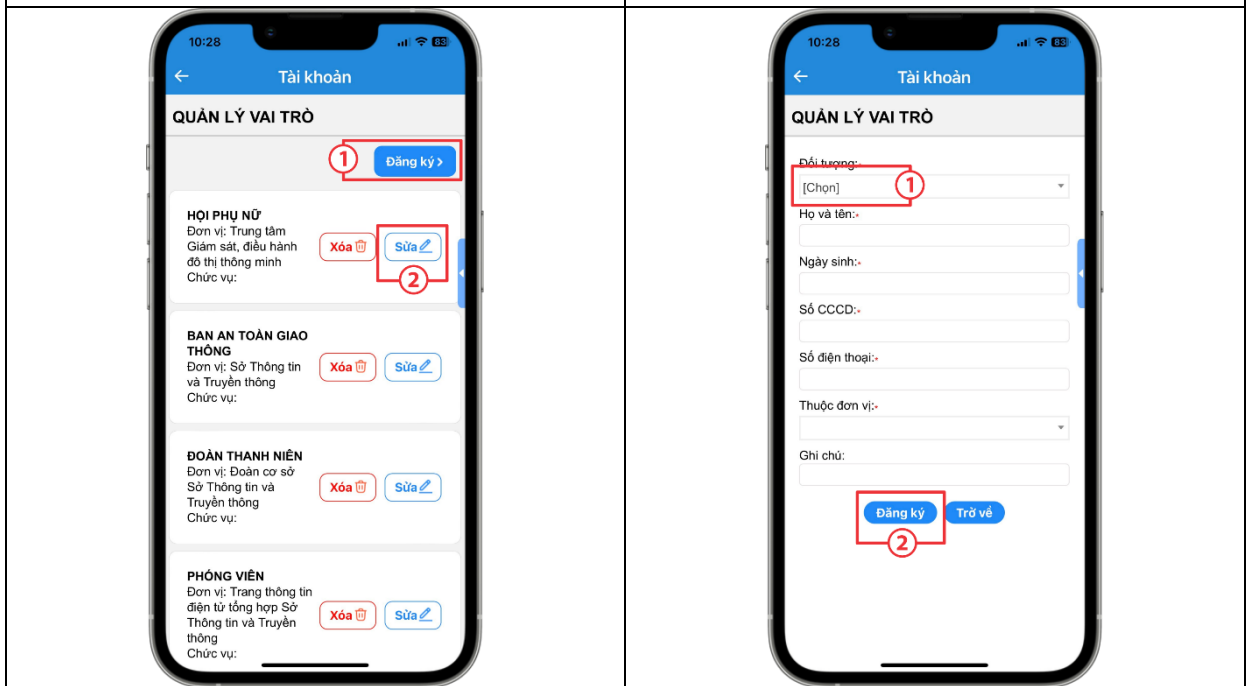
10:28

83

Tài khoản

QUẢN LÝ VAI TRÒ

1 Đăng ký

HỘI PHỤ NỮ
Đơn vị: Trung tâm Giám sát, điều hành đô thị thông minh
Chức vụ:

Xóa Sửa

2

BAN AN TOÀN GIAO THÔNG
Đơn vị: Sở Thông tin và Truyền thông
Chức vụ:

Xóa Sửa

ĐOÀN THANH NIÊN
Đơn vị: Đoàn cơ sở Sở Thông tin và Truyền thông
Chức vụ:

Xóa Sửa

PHÓNG VIÊN
Đơn vị: Trang thông tin điện tử tổng hợp Sở Thông tin và Truyền thông
Chức vụ:

Xóa Sửa

10:28

83

Tài khoản

QUẢN LÝ VAI TRÒ

Đối tượng:
[Chọn] 1

Họ và tên:*

Ngày sinh:*

Số CCCD:*

Số điện thoại:*

Thuộc đơn vị:*

Ghi chú:

Đăng ký Trở về

2